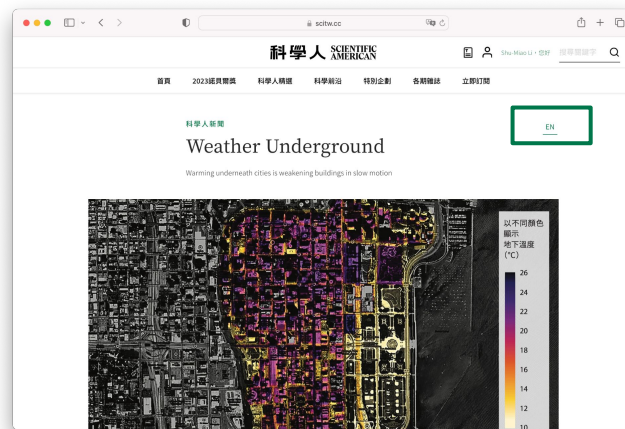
scitw.cc

科學人 SCIENTIFIC AMERICAN

Shu Miao Li，您好 搜尋關鍵字

首頁 2023選貨獎 科學人精選 科學前沿 特別企劃 各期雜誌 立即訂閱

科學人新聞

Weather Underground

Warming underneath cities is weakening buildings in slow motion

EN

以不同顏色顯示地下溫度(°C)

26
24
22
20
18
16
14
12
10